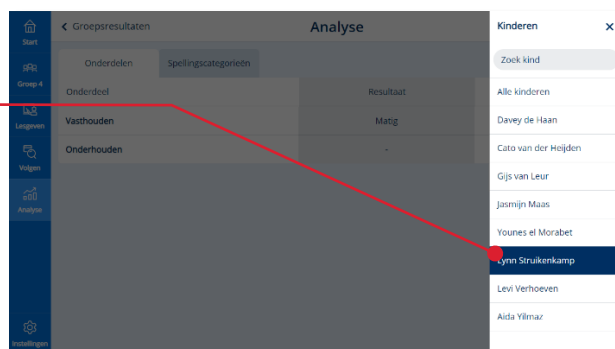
Start
Groep 4
Lesgeven
Volgen
Analyse
Instellingen

< Groepsresultaten
Analyse

Onderdelen
Spellingscategorieën

| Onderdeel | Resultaat |
|---|---|
| Vasthouden | Matig |
| Onderhouden | - |

Kinderen
×
Zoek kind
Alle kinderen
Davey de Haan
Cato van der Heijden
Gijs van Leur
Jasmijn Maas
Younes el Morabet
Lynn Struikenkamp
Levi Verhoeven
Aida Yilmaz